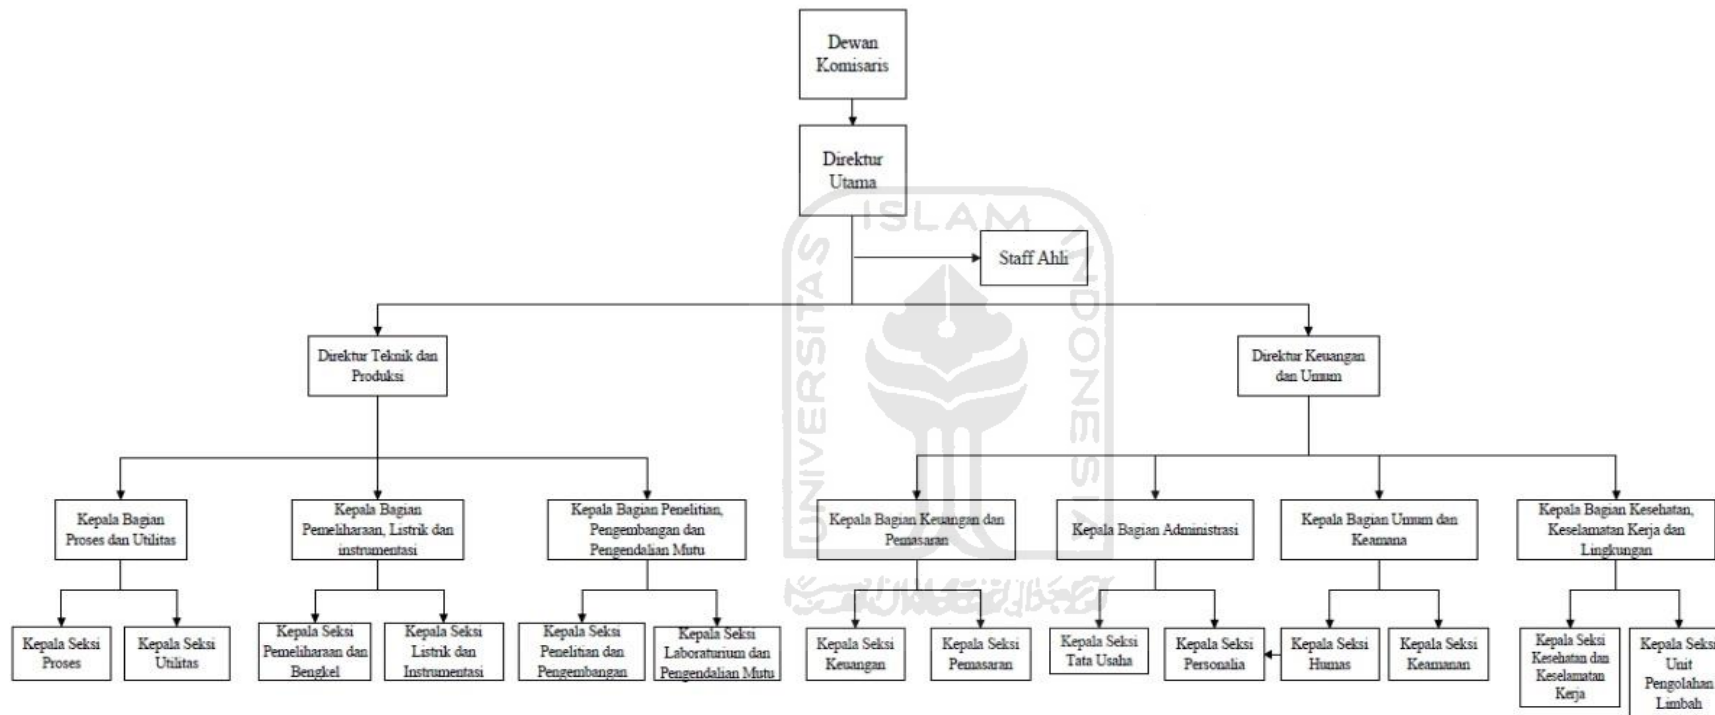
Dewan Komisaris

Direktur Utama

Staff Ahli

Direktur Teknik dan Produksi

Direktur Keuangan dan Umum

Kepala Bagian Proses dan Utilitas

Kepala Bagian Pemeliharaan, Listrik dan instrumentasi

Kepala Bagian Penelitian, Pengembangan dan Pengendalian Mutu

Kepala Bagian Keuangan dan Pemasaran

Kepala Bagian Administrasi

Kepala Bagian Umum dan Keamana

Kepala Bagian Kesehatan, Keselamatan Kerja dan Lingkungan

Kepala Seksi Proses

Kepala Seksi Utilitas

Kepala Seksi Pemeliharaan dan Bengkel

Kepala Seksi Listrik dan Instrumentasi

Kepala Seksi Penelitian dan Pengembangan

Kepala Seksi Laboraturium dan Pengendalian Mutu

Kepala Seksi Keuangan

Kepala Seksi Pemasaran

Kepala Seksi Tata Usaha

Kepala Seksi Personalia

Kepala Seksi Humas

Kepala Seksi Keamanan

Kepala Seksi Kesehatan dan Keselamatan Kerja

Kepala Seksi Unit Pengolahan Limbah

ISLAM UNIVERSITAS INDONESIA